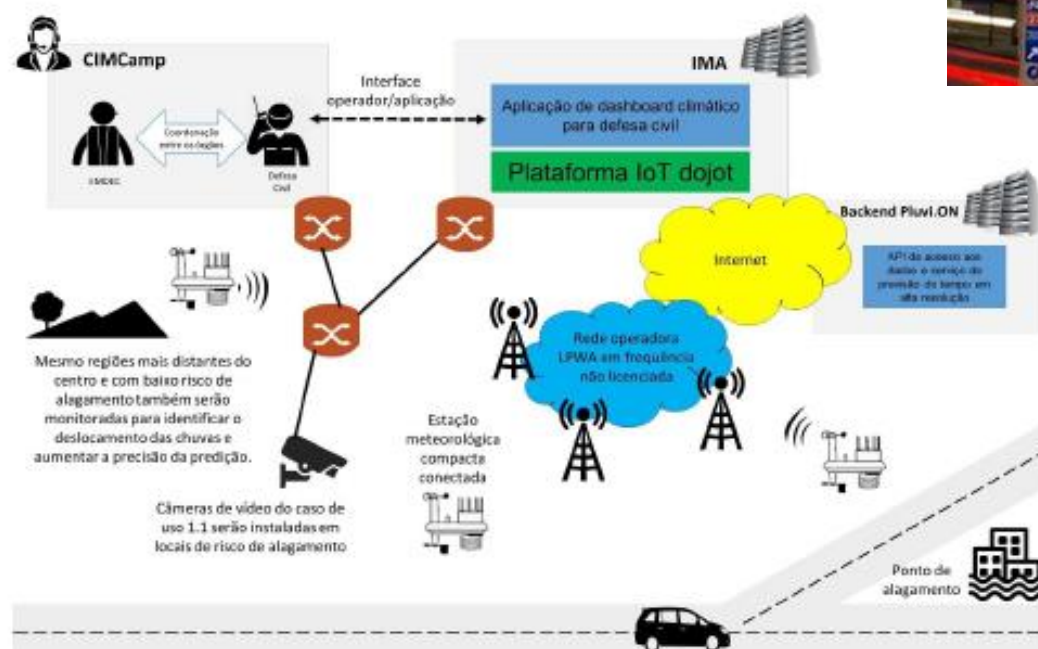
CIMCamp

Coordenação entre os órgãos

CIMDEC

Defesa Civil

Interface operador/aplicação

IMA

Aplicação de dashboard climático para defesa civil

Plataforma IoT dojot

Backend Pluvi.ON

Internet

API de acesso aos dados e serviço de previsão do tempo em alta resolução

Rede operadora LPWA em frequência não licenciada

Mesmo regiões mais distantes do centro e com baixo risco de alagamento também serão monitoradas para identificar o deslocamento das chuvas e aumentar a precisão da predição.

Estação meteorológica compacta conectada

Câmeras de vídeo do caso de uso 1.1 serão instaladas em locais de risco de alagamento

Ponto de alagamento